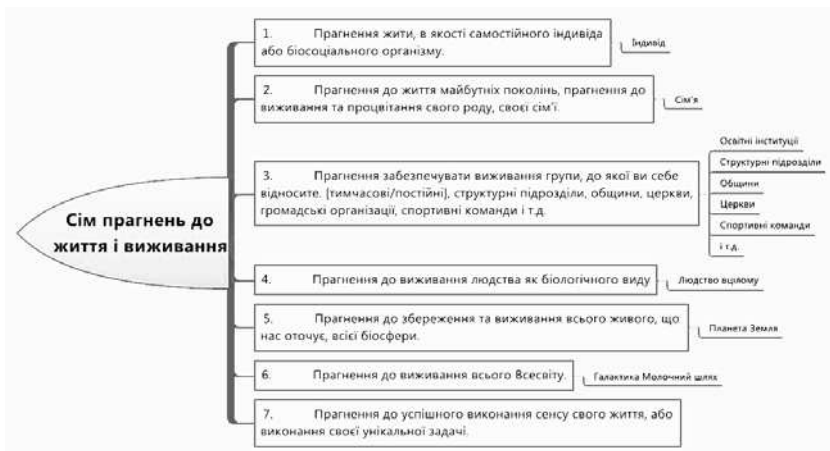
Сім прагнень до життя і виживання

1. Прагнення жити, в якості самостійного індивіда або біосоціального організму.

Індивід

2. Прагнення до життя майбутніх поколінь, прагнення до виживання та процвітання свого роду, своєї сім'ї.

Сім'я

3. Прагнення забезпечувати виживання групи, до якої ви себе відносите. (тимчасові/постійні), структурні підрозділи, общини, церкви, громадські організації, спортивні команди і т.д.

Освітні інституції

Структурні підрозділи

Общини

Церкви

Спортивні команди

і т.д.

4. Прагнення до виживання людства як біологічного виду

Людство вцілому

5. Прагнення до збереження та виживання всього живого, що нас оточує, всієї біосфери.

Планета Земля

6. Прагнення до виживання всього Всесвіту.

Галактика Молочний шлях

7. Прагнення до успішного виконання сенсу свого життя, або виконання своєї унікальної задачі.